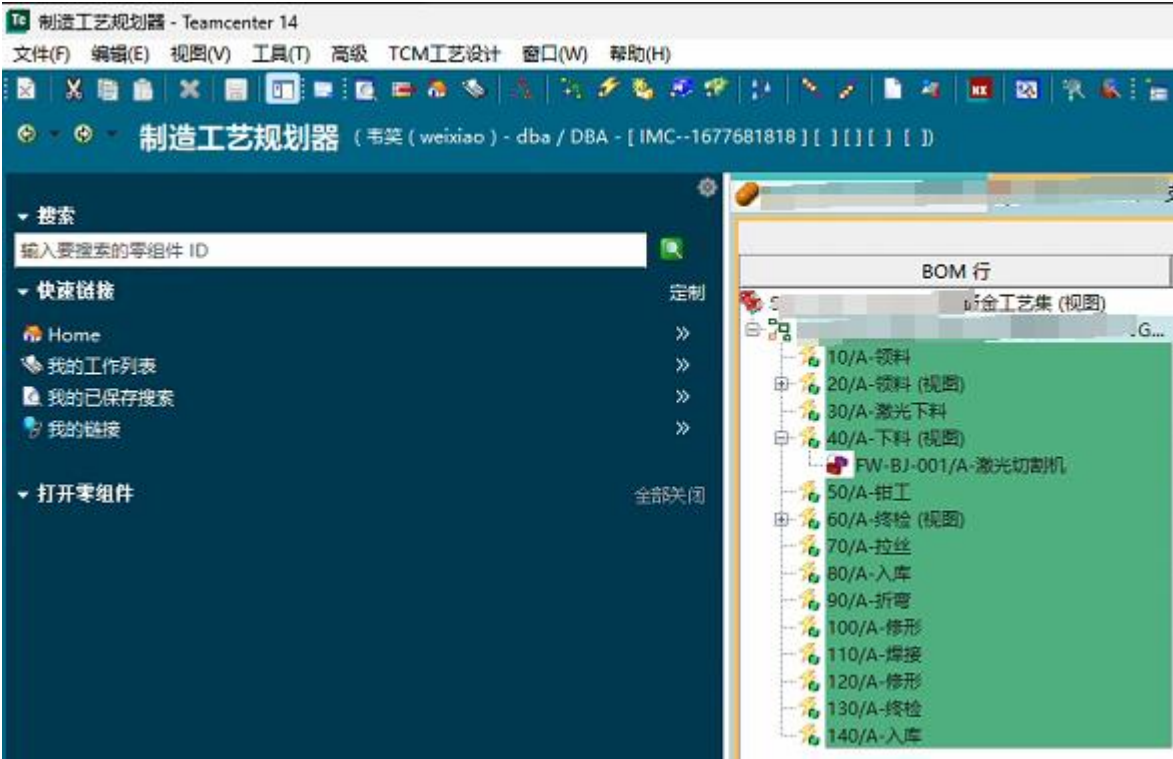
制造工艺规划器 - Teamcenter 14

文件(F) 编辑(E) 视图(V) 工具(T) 高级 TCM工艺设计 窗口(W) 帮助(H)

制造工艺规划器 (韦笑 ( weixiao ) - dba / DBA - [ IMC--1677681818 ] [ ] [ ] [ ] [ ])

搜索

输入要搜索的零组件 ID

快速链接 定制

Home »
我的工作列表 »
我的已保存搜索 »
我的链接 »

打开零组件 全部关闭

BOM 行

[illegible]金工艺集 (视图)
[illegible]G...
10/A-领料
20/A-领料 (视图)
30/A-激光下料
40/A-下料 (视图)
FW-BJ-001/A-激光切割机
50/A-钳工
60/A-终检 (视图)
70/A-拉丝
80/A-入库
90/A-折弯
100/A-修形
110/A-焊接
120/A-修形
130/A-终检
140/A-入库